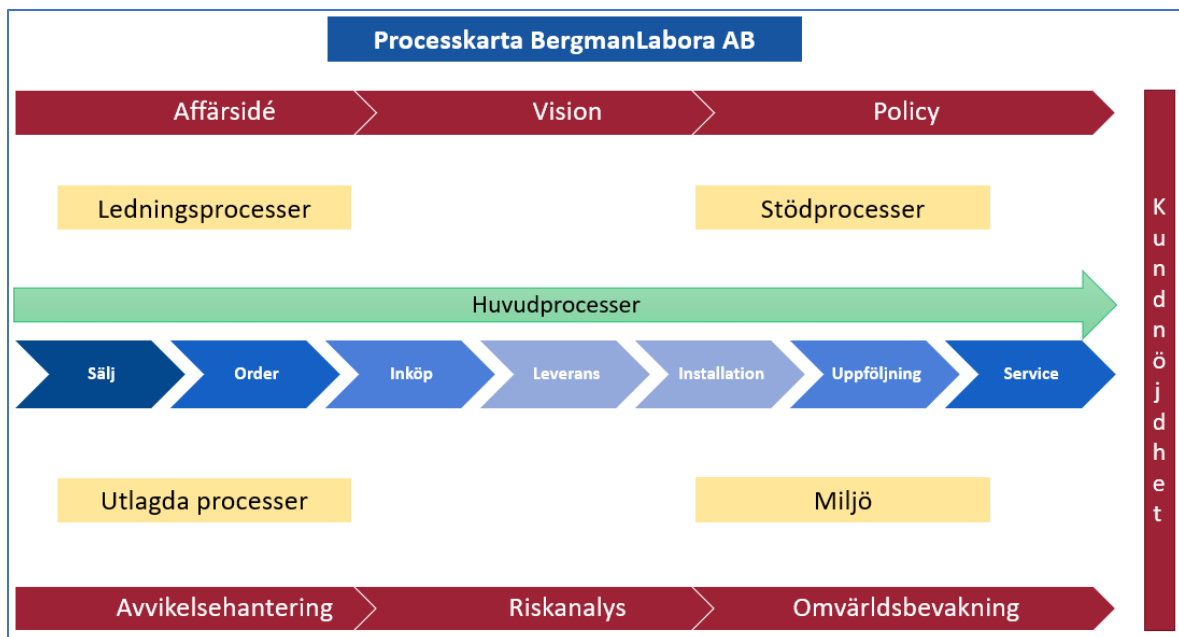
Processkarta BergmanLabora AB

Affärsidé
Vision
Policy

Ledningsprocesser
Stödprocesser

Huvudprocesser

Sälj
Order
Inköp
Leverans
Installation
Uppföljning
Service

Utlagda processer
Miljö

Avvikelsehantering
Riskanalys
Omvärldsbevakning

Kundnöjdhet